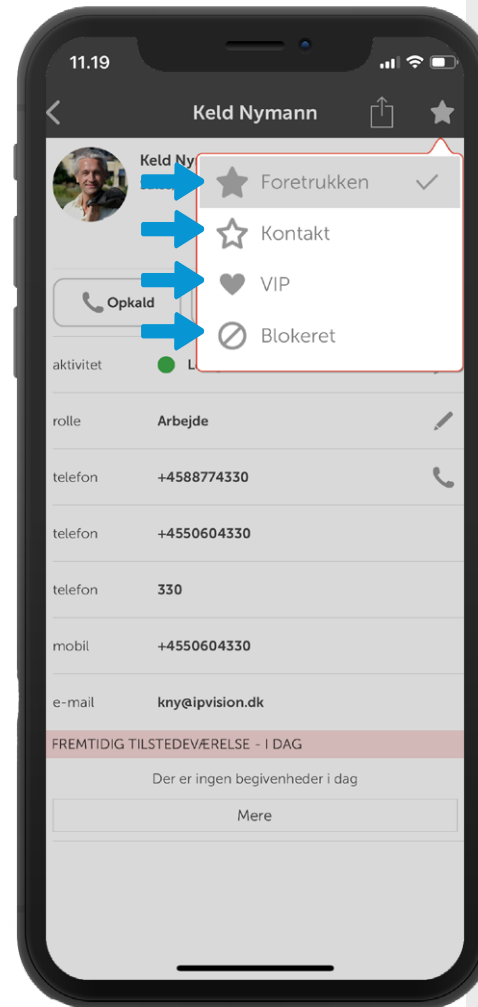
11.19

Keld Nymann

Keld Ny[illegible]

Foretrukken

Kontakt

VIP

Blokeret

Opkald

aktivitet L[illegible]

rolle Arbejde

telefon +4588774330

telefon +4550604330

telefon 330

mobil +4550604330

e-mail kny@ipvision.dk

FREMTIDIG TILSTEDEVÆRELSE - I DAG

Der er ingen begivenheder i dag

Mere